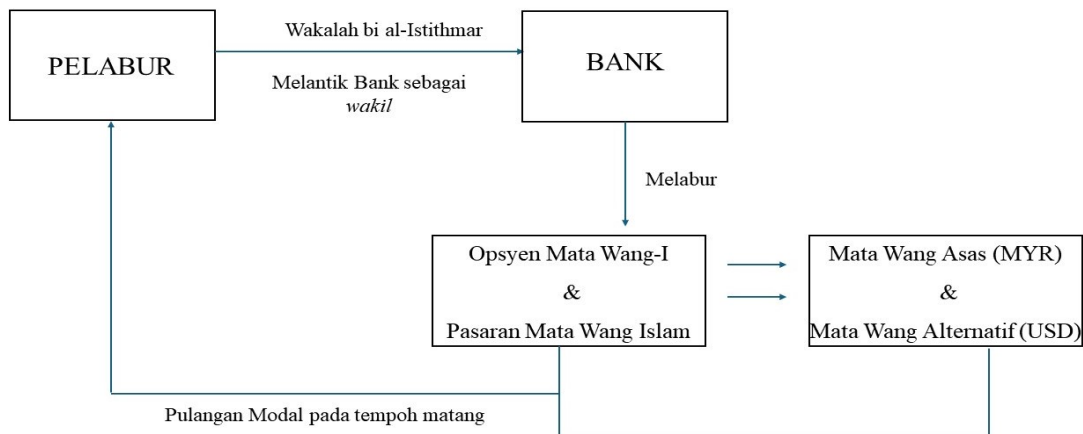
PELABUR

Wakalah bi al-Istithmar

Melantik Bank sebagai *wakil*

BANK

Melabur

Opsyen Mata Wang-I
&
Pasaran Mata Wang Islam

Mata Wang Asas (MYR)
&
Mata Wang Alternatif (USD)

Pulangan Modal pada tempoh matang